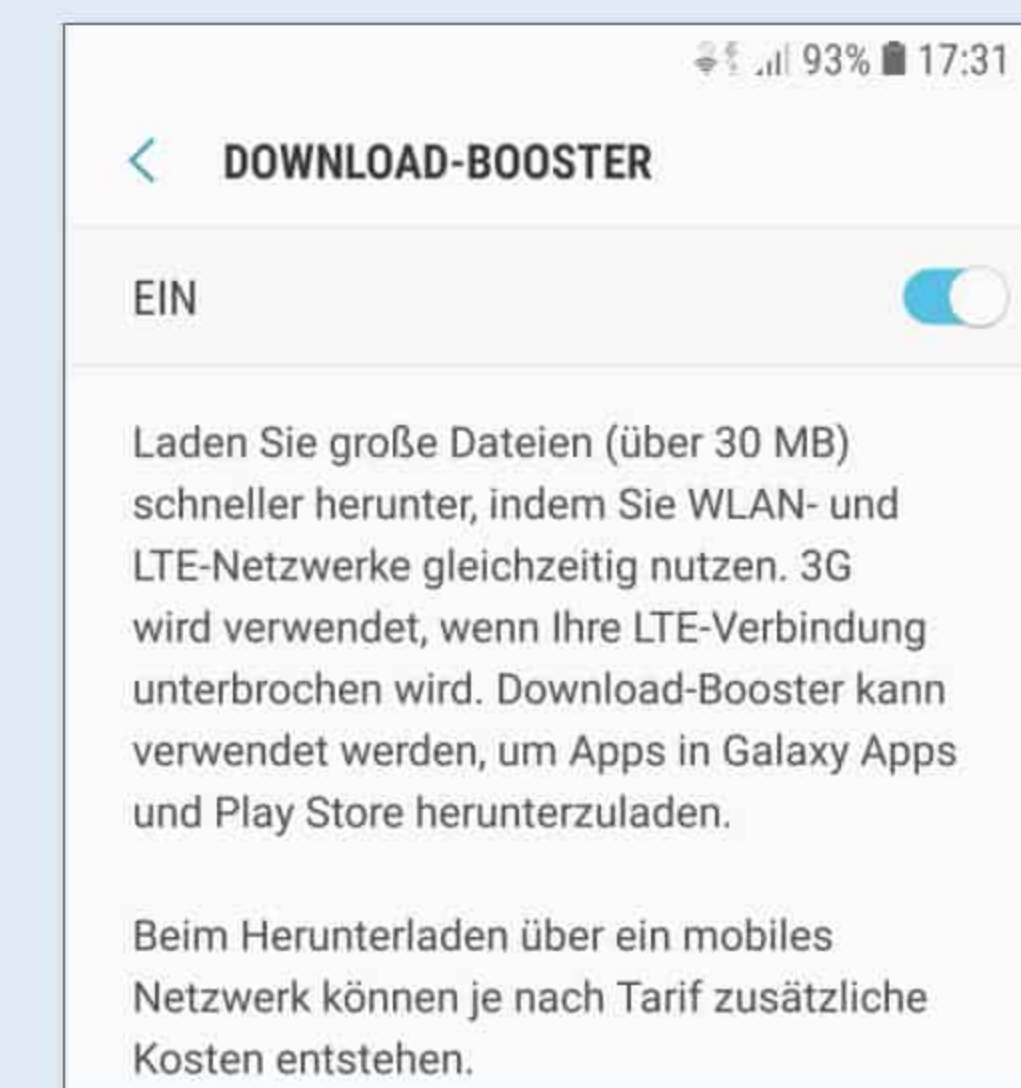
93% 17:31

DOWNLOAD-BOOSTER

EIN

Laden Sie große Dateien (über 30 MB) schneller herunter, indem Sie WLAN- und LTE-Netzwerke gleichzeitig nutzen. 3G wird verwendet, wenn Ihre LTE-Verbindung unterbrochen wird. Download-Booster kann verwendet werden, um Apps in Galaxy Apps und Play Store herunterzuladen.

Beim Herunterladen über ein mobiles Netzwerk können je nach Tarif zusätzliche Kosten entstehen.